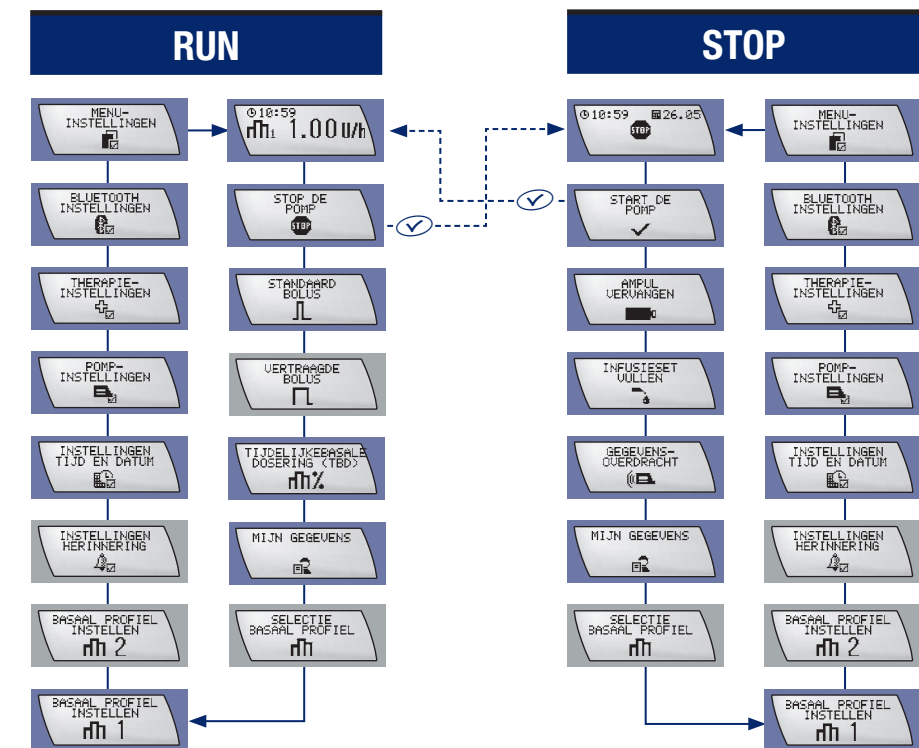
RUN

MENU-INSTELLINGEN

BLUETOOTH INSTELLINGEN

THERAPIE-INSTELLINGEN

POMP-INSTELLINGEN

INSTELLINGEN TIJD EN DATUM

INSTELLINGEN HERINNERING

BASAAL PROFIEL INSTELLEN 2

BASAAL PROFIEL INSTELLEN 1

10:59
1 1.00 U/h

STOP DE POMP
STOP

STANDAARD BOLUS

VERTRAAGDE BOLUS

TIJDELIJKEBASALE DOSERING (TBD)
%

MIJN GEGEVENS

SELECTIE BASAAL PROFIEL

STOP

10:59 26.05
STOP

START DE POMP

AMPUL VERVANGEN

INFUSIESET VULLEN

GEGEVENS-OVERDRACHT

MIJN GEGEVENS

SELECTIE BASAAL PROFIEL

MENU-INSTELLINGEN

BLUETOOTH INSTELLINGEN

THERAPIE-INSTELLINGEN

POMP-INSTELLINGEN

INSTELLINGEN TIJD EN DATUM

INSTELLINGEN HERINNERING

BASAAL PROFIEL INSTELLEN 2

BASAAL PROFIEL INSTELLEN 1